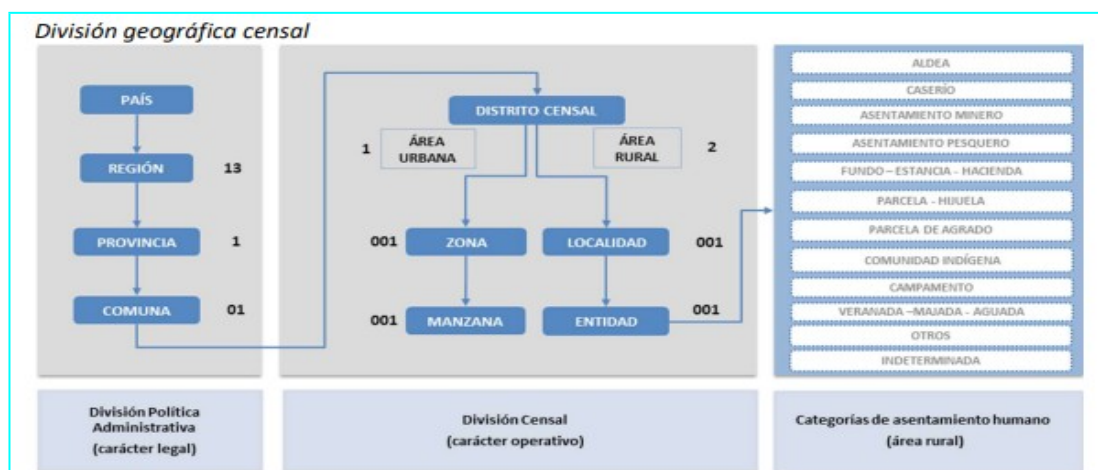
División geográfica censal

PAÍS

REGIÓN 13

PROVINCIA 1

COMUNA 01

DISTRITO CENSAL

1 ÁREA URBANA

ÁREA RURAL 2

001 ZONA

LOCALIDAD 001

001 MANZANA

ENTIDAD 001

ALDEA
CASERÍO
ASENTAMIENTO MINERO
ASENTAMIENTO PESQUERO
FUNDO – ESTANCIA - HACIENDA
PARCELA - HIJUELA
PARCELA DE AGRADO
COMUNIDAD INDÍGENA
CAMPAMENTO
VERANADA –MAJADA - AGUADA
OTROS
INDETERMINADA

División Política Administrativa (carácter legal)

División Censal (carácter operativo)

Categorías de asentamiento humano (área rural)